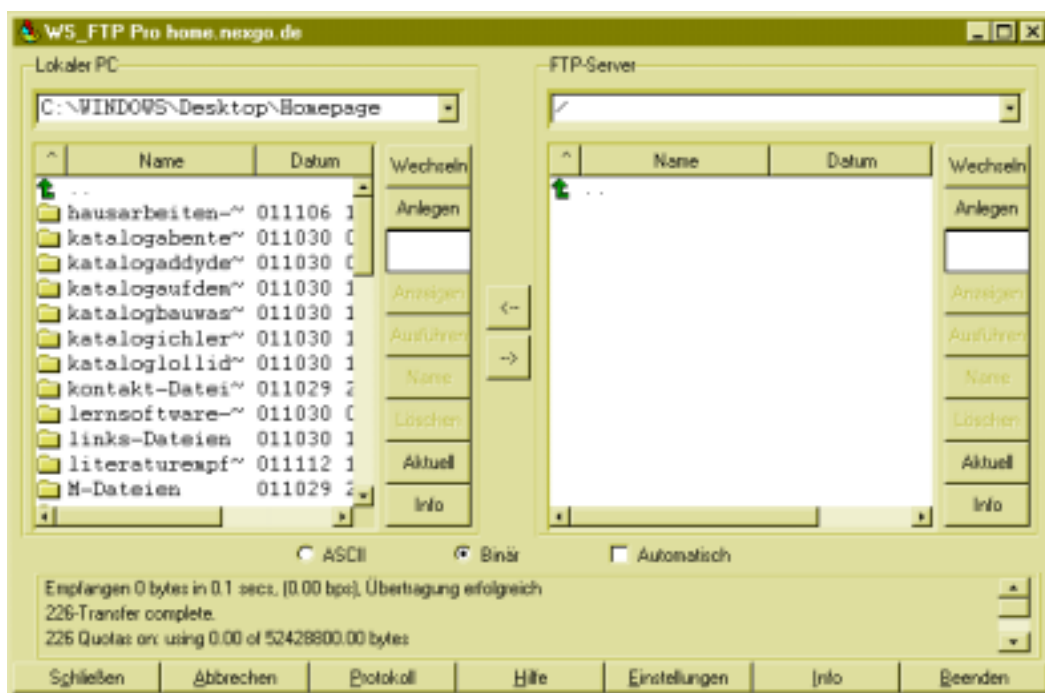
WS_FTP Pro home.nexgo.de

Lokaler PC

C:\WINDOWS\Desktop\Homepage

| ^ | Name | Datum |
|---|---|---|
| | .. | |
| | hausarbeiten-~ | 011106 1 |
| | katalogabente~ | 011030 0 |
| | katalogaddyde~ | 011030 0 |
| | katalogaufdem~ | 011030 1 |
| | katalogbauwas~ | 011030 1 |
| | katalogichler~ | 011030 1 |
| | kataloglollid~ | 011030 1 |
| | kontakt-Datei~ | 011029 2 |
| | lernsoftware-~ | 011030 0 |
| | links-Dateien | 011030 1 |
| | literaturempf~ | 011112 1 |
| | M-Dateien | 011029 2 |

Wechseln
Anlegen
Anzeigen
Ausführen
Name
Löschen
Aktuell
Info

<--
-->

FTP-Server

/

| ^ | Name | Datum |
|---|---|---|
| | .. | |

Wechseln
Anlegen
Anzeigen
Ausführen
Name
Löschen
Aktuell
Info

ASCII Binär Automatisch

Empfangen 0 bytes in 0.1 secs, (0.00 bps), Übertragung erfolgreich
226-Transfer complete.
226 Quotas on: using 0.00 of 52428800.00 bytes

Schließen Abbrechen Protokoll Hilfe Einstellungen Info Beenden